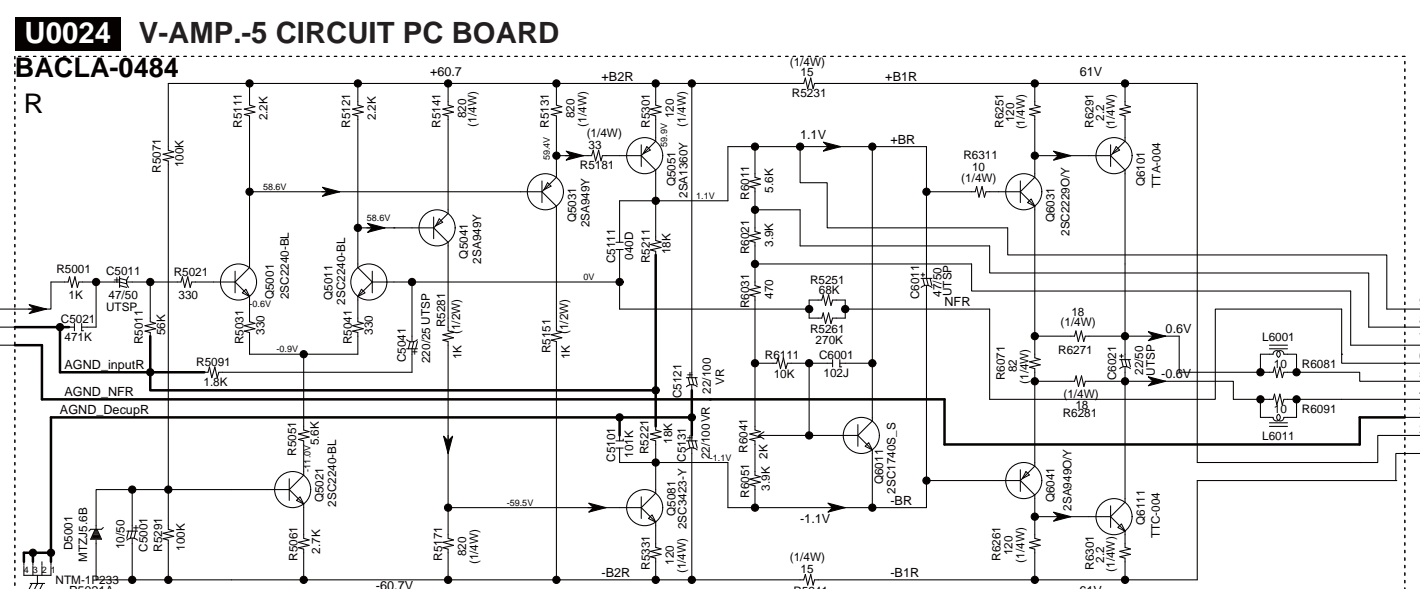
U0024 V-AMP.-5 CIRCUIT PC BOARD
BACLA-0484
R

+60.7
+B2R
(1/4W)
15
R5231
+B1R
61V

R5111 2.2K
R5121 2.2K
R5141 820 (1/4W)
R5131 820
R5301 120 (1/4W)
R6251 120 (1/4W)
R6291 2.2 (1/4W)
R5071 100K
59.4V
(1/4W) 33 R5181
59.9V
Q5051 2SA1360Y
1.1V
+BR
R6311 10 (1/4W)
Q6031 2SC2229O/Y
Q6101 TTA-004
58.6V
Q5031 2SA949Y
1.1V
R6011 5.6K
58.6V
Q5041 2SA949Y
R6021 3.9K
Q5001 2SC2240-BL
Q5011 2SC2240-BL
C5111 040D
R5211 18K
R5001 1K
C5011 47/50 UTSP
R5021 330
-0.6V
0V
R5251 68K
C6011 47/50 UTSP
R6031 470
NFR
R5261 270K
C5021 471K
R5011 56K
R5031 330
R5041 330
C5041 220/25 UTSP
R5281 1K (1/2W)
R5151 1K (1/2W)
18 (1/4W)
R6271
0.6V
-0.9V
L6001
AGND_inputR
R5091 1.8K
C5121 22/100 VR
R6111 10K
C6001 102J
R6071 82 (1/4W)
C6021 22/50 UTSP
-0.6V
10 R6081
AGND_NFR
(1/4W) 18 R6281
10 R6091
AGND_DecupR
L6011
R5051 5.6K
-11.0V
Q5021 2SC2240-BL
C5101 101K
R5221 18K
C5131 22/100 VR
-1.1V
R6041 2K
Q6011 2SC1740S_S
R6051 3.9K
D5001 MTZJ5.6B
C5001 10/50
R5291 100K
-59.5V
Q5081 2SC3423-Y
-BR
Q6041 2SA949O/Y
-1.1V
Q6111 TTC-004
R5061 2.7K
R5171 820 (1/4W)
R5331 120 (1/4W)
R6261 120 (1/4W)
R6301 2.2 (1/4W)
4 3 2 1
NTM-1P233
-60.7V
-B2R
(1/4W) 15
-B1R
61V